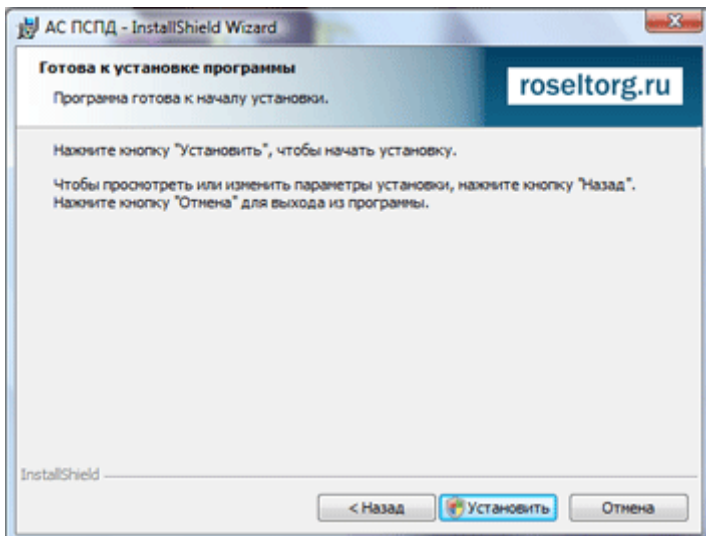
АС ПСПД - InstallShield Wizard

Готова к установке программы

Программа готова к началу установки.

roseltorg.ru

Нажмите кнопку "Установить", чтобы начать установку.

Чтобы просмотреть или изменить параметры установки, нажмите кнопку "Назад". Нажмите кнопку "Отмена" для выхода из программы.

InstallShield

< Назад

Установить

Отмена